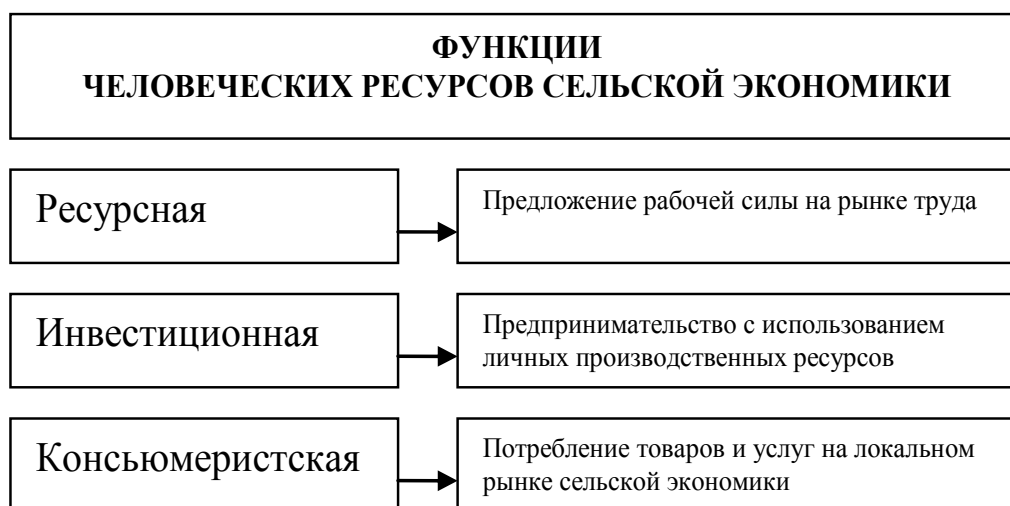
ФУНКЦИИ
ЧЕЛОВЕЧЕСКИХ РЕСУРСОВ СЕЛЬСКОЙ ЭКОНОМИКИ

Ресурсная

Предложение рабочей силы на рынке труда

Инвестиционная

Предпринимательство с использованием личных производственных ресурсов

Консьюмеристская

Потребление товаров и услуг на локальном рынке сельской экономики